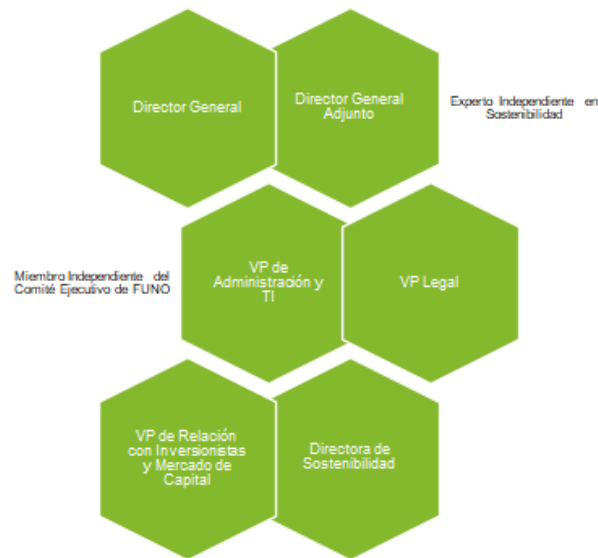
Director General

Director General Adjunto

Experto Independiente en Sostenibilidad

Miembro Independiente del Comité Ejecutivo de FUNO

VP de Administración y TI

VP Legal

VP de Relación con Inversionistas y Mercado de Capital

Directora de Sostenibilidad